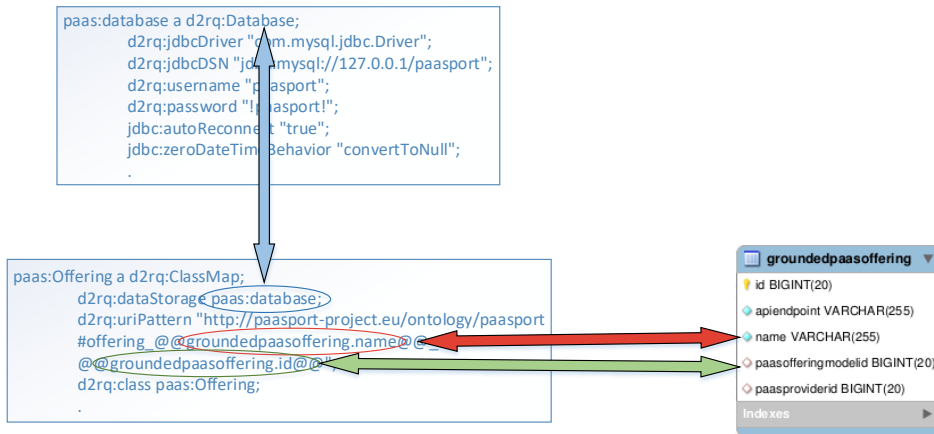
paas:database a d2rq:Database;
d2rq:jdbcDriver "com.mysql.jdbc.Driver";
d2rq:jdbcDSN "jdbc:mysql://127.0.0.1/paasport";
d2rq:username "paasport";
d2rq:password "!paasport!";
jdbc:autoReconnect "true";
jdbc:zeroDateTimeBehavior "convertToNull";
.

paas:Offering a d2rq:ClassMap;
d2rq:dataStorage paas:database;
d2rq:uriPattern "http://paasport-project.eu/ontology/paasport#offering_@@groundedpaasoffering.name@@_@@groundedpaasoffering.id@@";
d2rq:class paas:Offering;
.

groundedpaasoffering
id BIGINT(20)
apiendpoint VARCHAR(255)
name VARCHAR(255)
paasofferingmodelid BIGINT(20)
paasproviderid BIGINT(20)
Indexes